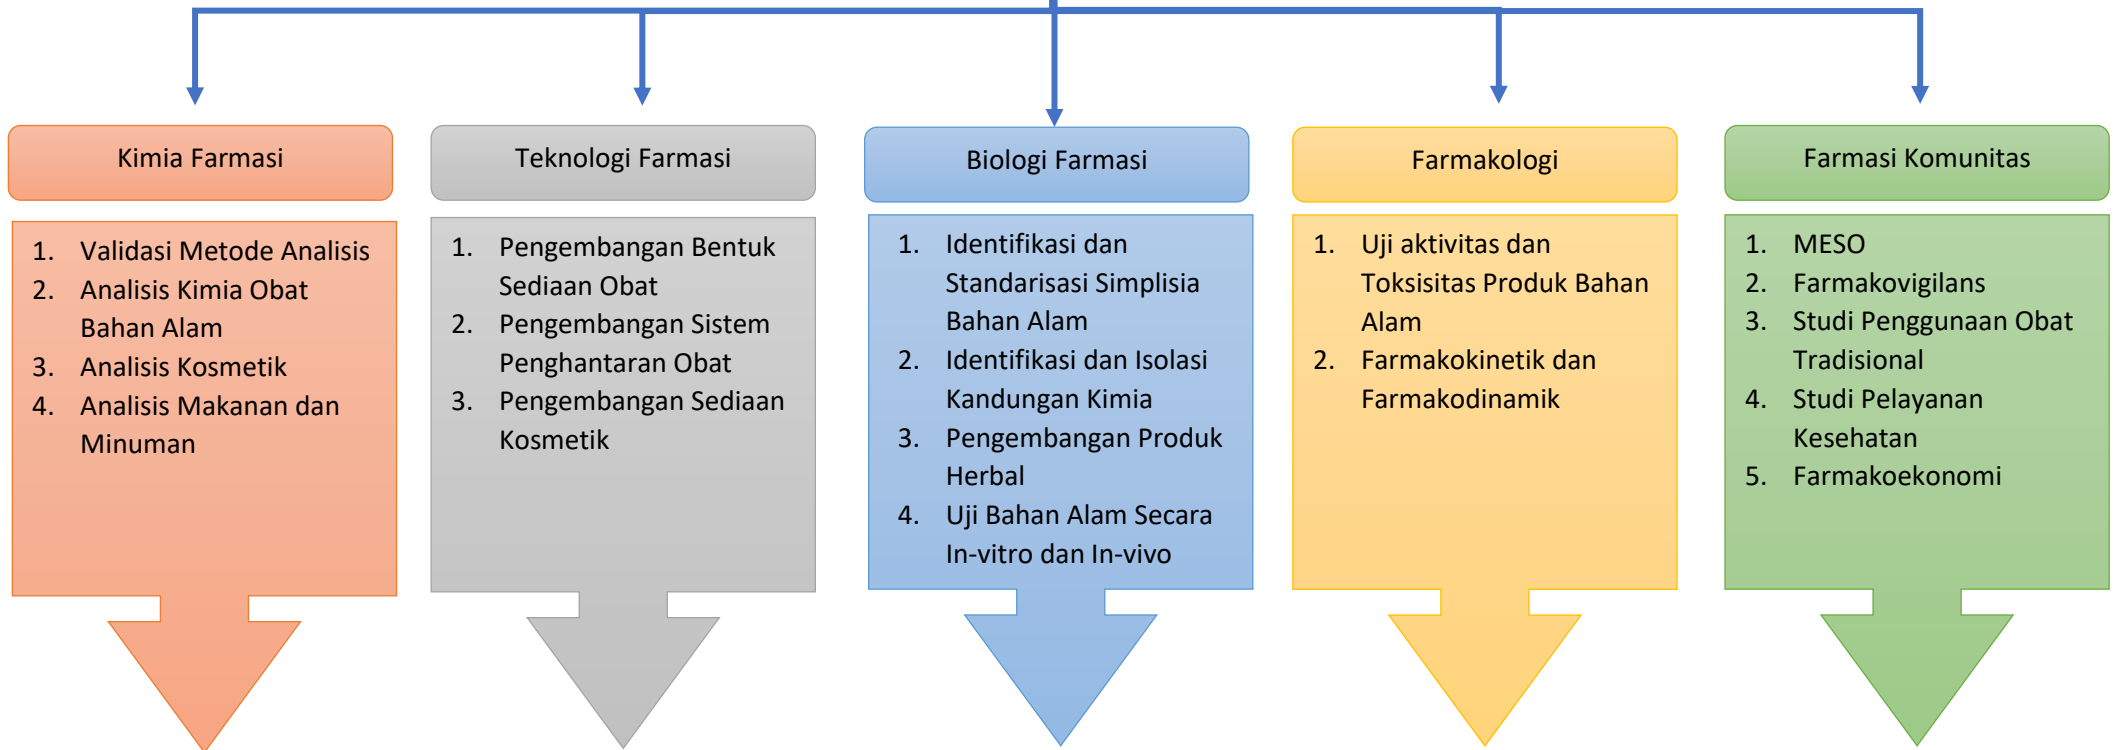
Kimia Farmasi

1. Validasi Metode Analisis
2. Analisis Kimia Obat Bahan Alam
3. Analisis Kosmetik
4. Analisis Makanan dan Minuman

Teknologi Farmasi

1. Pengembangan Bentuk Sediaan Obat
2. Pengembangan Sistem Penghantaran Obat
3. Pengembangan Sediaan Kosmetik

Biologi Farmasi

1. Identifikasi dan Standarisasi Simplisia Bahan Alam
2. Identifikasi dan Isolasi Kandungan Kimia
3. Pengembangan Produk Herbal
4. Uji Bahan Alam Secara In-vitro dan In-vivo

Farmakologi

1. Uji aktivitas dan Toksisitas Produk Bahan Alam
2. Farmakokinetik dan Farmakodinamik

Farmasi Komunitas

1. MESO
2. Farmakovigilans
3. Studi Penggunaan Obat Tradisional
4. Studi Pelayanan Kesehatan
5. Farmakoekonomi